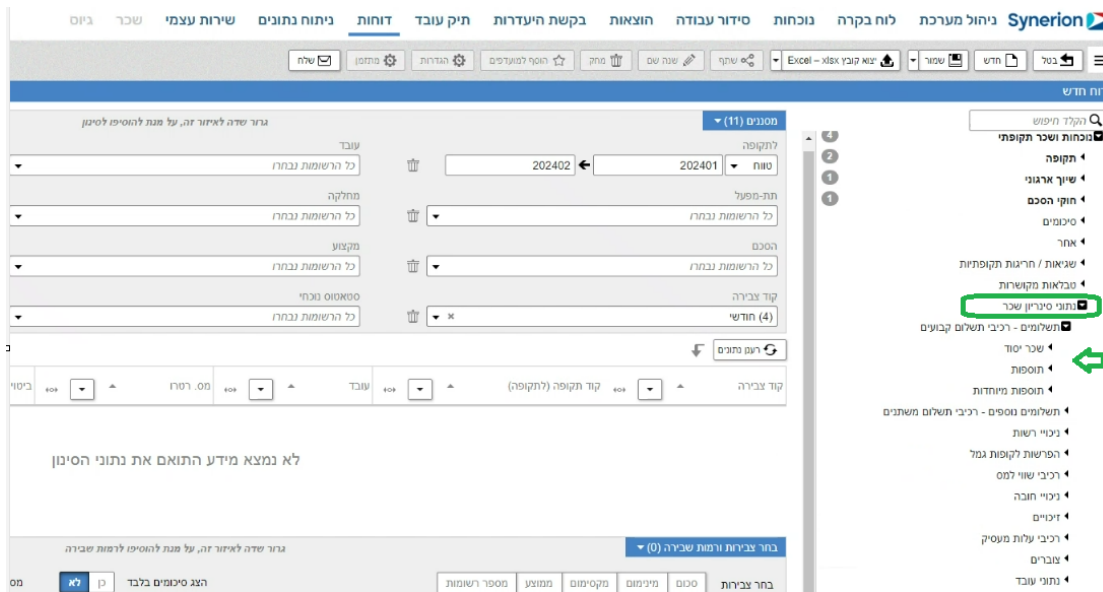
Synerion ניהול מערכת לוח בקרה נוכחות סידור עבודה הוצאות בקשת היעדרות תיק עובד דוחות ניתוח נתונים שירות עצמי שכר ביוס

בטל חדש שמור יצוא קובץ Excel – xlsx שתף שנה שם מחק הוסף למועדפים הגדרות מתזמן שלח

וח חדש

הקלד חיפוש
נוכחות ושכר תקופתי
תקופה
שיוך ארגוני
חוקי הסכם
סיכומים
אחר
שגיאות / חריגות תקופתיות
טבלאות מקושרות
נתוני סינריון שכר
תשלומים - רכיבי תשלום קבועים
שכר יסוד
תוספות
תוספות מיוחדות
תשלומים נוספים - רכיבי תשלום משתנים
ניכויי רשות
הפרשות לקופות גמל
רכיבי שווי למס
ניכויי חובה
זיכויים
רכיבי עלות מעסיק
צוברים
נתוני עובד

4
2
1
1

מסננים (11)
גרור שדה לאיזור זה, על מנת להוסיפו לסינון

לתקופה
טווח 202401 202402
עובד
כל הרשומות נבחרו
תת-מפעל
כל הרשומות נבחרו
מחלקה
כל הרשומות נבחרו
הסכם
כל הרשומות נבחרו
מקצוע
כל הרשומות נבחרו
קוד צבירה
(4) חודשי
סטאטוס נוכחי
כל הרשומות נבחרו

רענן נתונים

קוד צבירה קוד תקופה (לתקופה) עובד מס. רטרו ביטוי

לא נמצא מידע התואם את נתוני הסינון

בחר צבירות ורמות שבירה (0)
גרור שדה לאיזור זה, על מנת להוסיפו לרמות שבירה

בחר צבירות סכום מינימום מקסימום ממוצע מספר רשומות
הצג סיכומים בלבד לא כן
מס